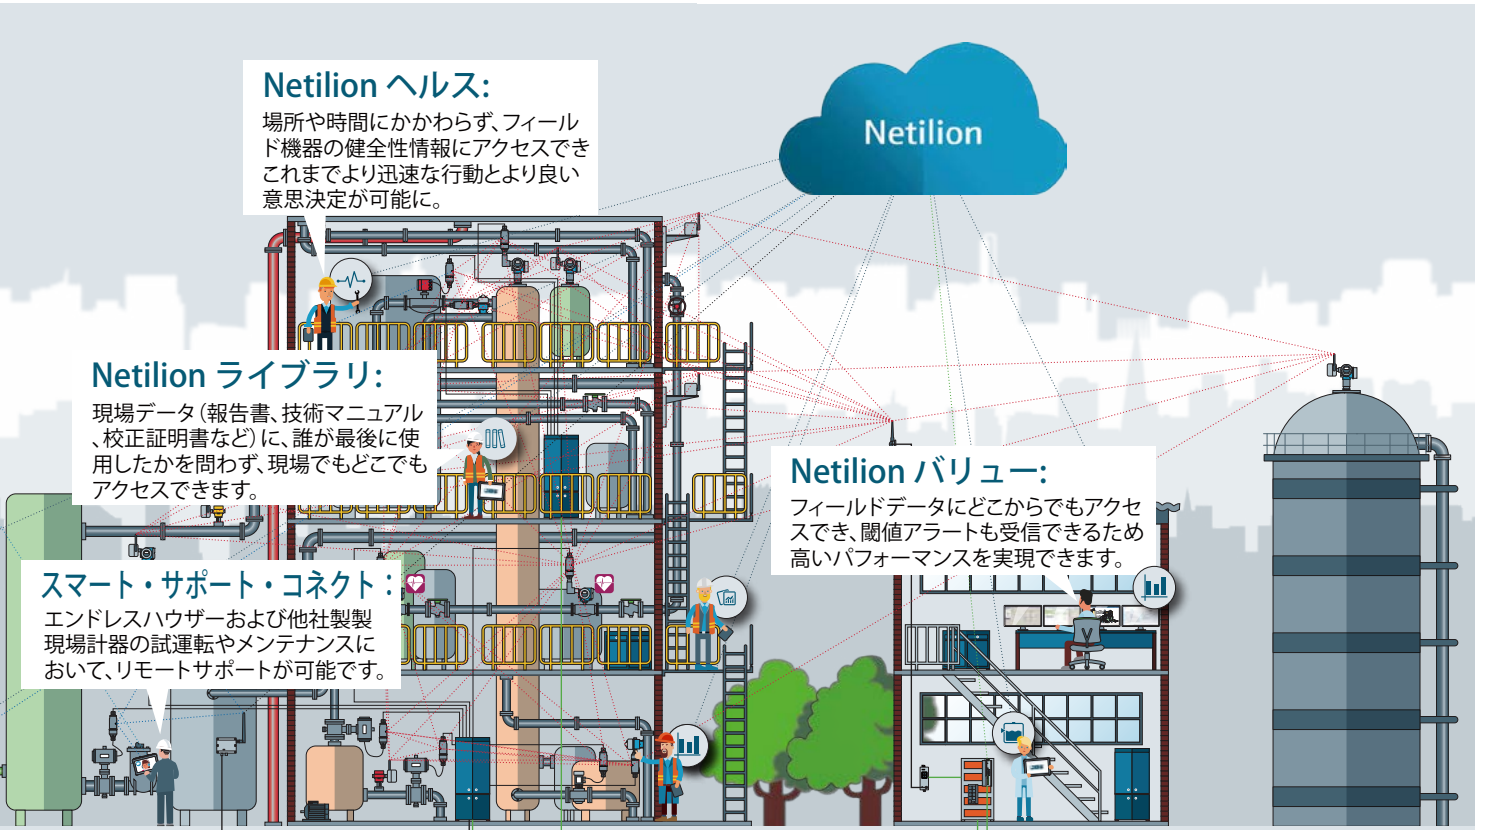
Netilion ヘルス:
場所や時間にかかわらず、フィールド機器の健全性情報にアクセスできこれまでより迅速な行動とより良い意思決定が可能に。

Netilion

Netilion ライブラリ:
現場データ（報告書、技術マニュアル、校正証明書など）に、誰が最後に使用したかを問わず、現場でもどこでもアクセスできます。

Netilion バリュー:
フィールドデータにどこからでもアクセスでき、閾値アラートも受信できるため高いパフォーマンスを実現できます。

スマート・サポート・コネクト:
エンドレスハウザーおよび他社製現場計器の試運転やメンテナンスにおいて、リモートサポートが可能です。